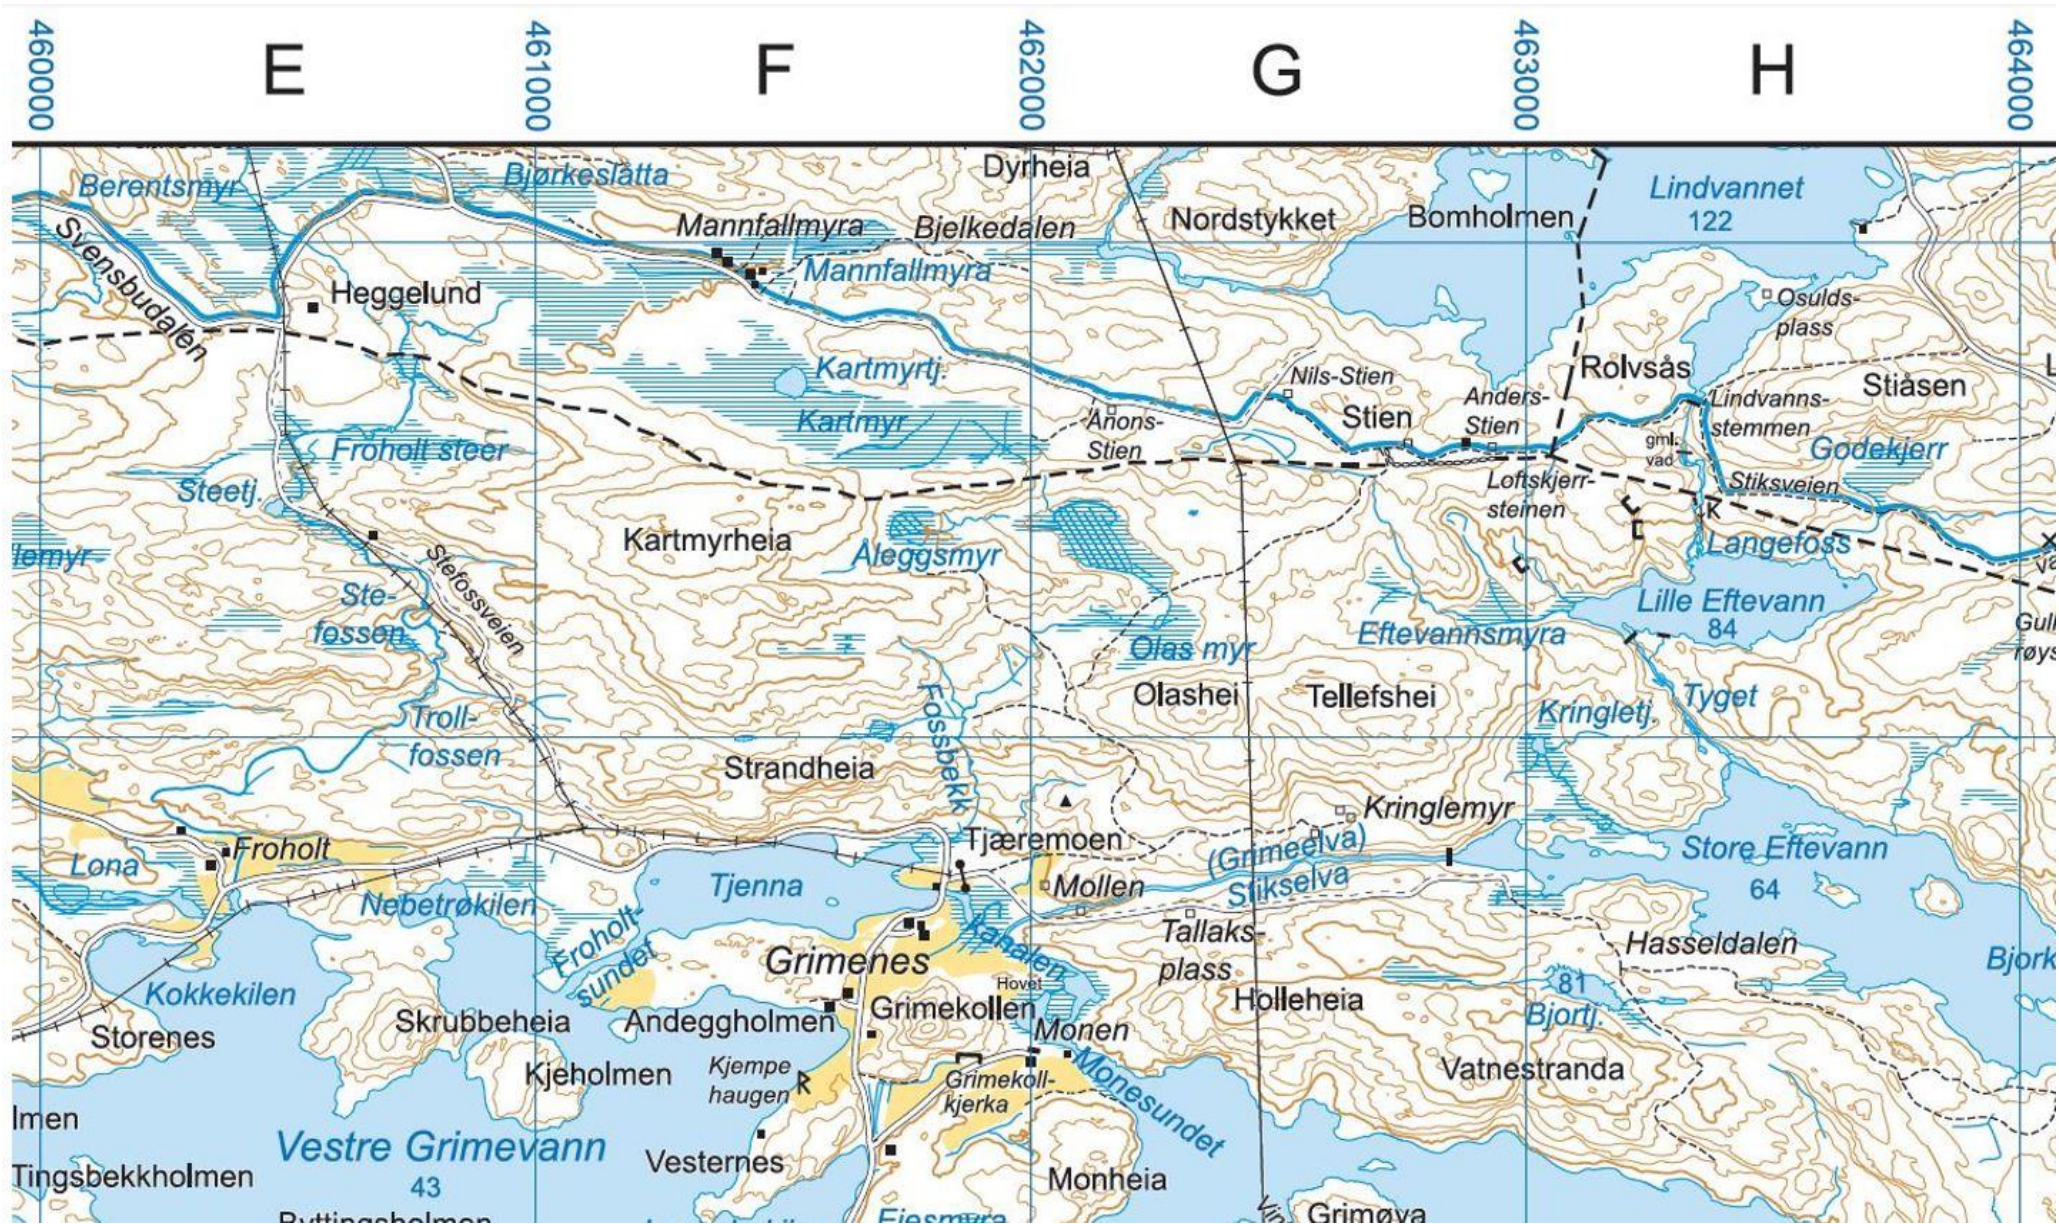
460000 E 461000 F 462000 G 463000 H 464000

Berentsmyr
Bjørkeslåtta
Dyrheia
Nordstykket
Bomholmen
Lindvannet
122
Svensbudalen
Mannfallmyra
Bjelkedalen
Mannfallmyra
Heggelund
Osulds-plass
Kartmyrtj.
Nils-Stien
Rolvsås
Stiåsen
Kartmyr
Anons-Stien
Stien
Anders-Stien
Lindvanns-stemmen
Froholt steer
gml. vad
Godekjerr
Steetj.
Loftskjerr-steinen
Stiksveien
lemyr
Kartmyrheia
Aleggsmyr
Langefoss
Ste-fossen
Stefossveien
Lille Eftevann
84
Olas myr
Eftevannsmyra
Olashei
Tellefshei
Troll-fossen
Fossbekk
Kringletj.
Tyget
Strandheia
Kringlemyr
Froholt
Tjæremoen
(Grimeelva)
Store Eftevann
Lona
Tjenna
Mollen
Stikselva
64
Nebetrøkilen
Froholt-sundet
Tallaks-plass
Hasseldalen
Grimenes
Kanalen
Kokkekilen
Hovet
81
Bjork
Skrubbeheia
Andeggholmen
Grimekollen
Holleheia
Storenes
Monen
Bjortj.
Kjempe haugen
Kjeholmen
Grimekoll-kjerka
Monesundet
Vatnestranda
lmen
Vestre Grimevann
Vesternes
Tingsbekkholmen
43
Monheia
Grimøya
Gull-føys